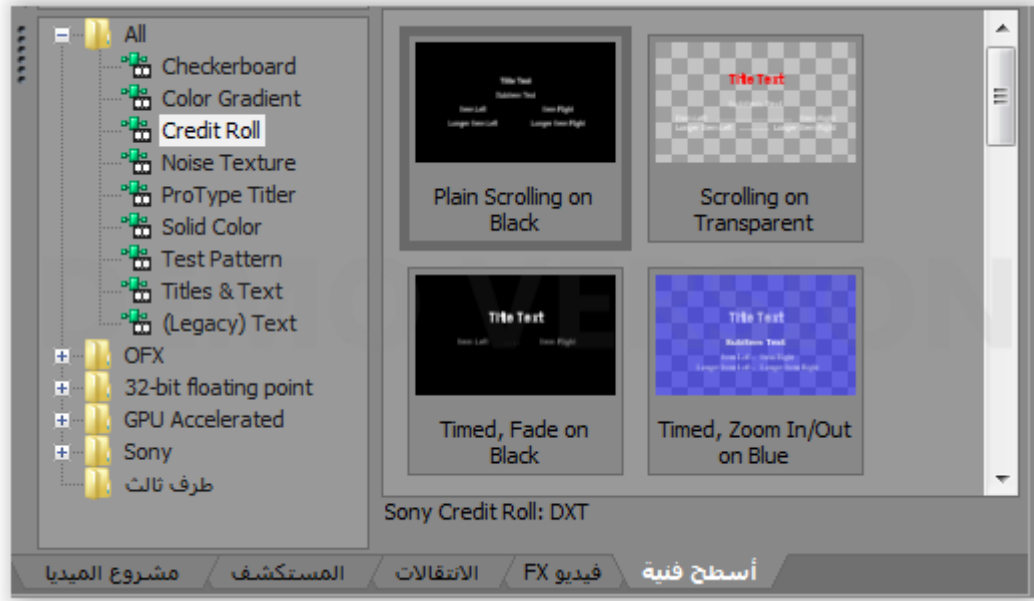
All
Checkerboard
Color Gradient
Credit Roll
Noise Texture
ProType Titler
Solid Color
Test Pattern
Titles & Text
(Legacy) Text
OFX
32-bit floating point
GPU Accelerated
Sony
طرف ثالث

Title Text
Subtitle Text
Item Left
Item Right
Longer Item Left
Longer Item Right
Plain Scrolling on Black

Title Text
Scrolling on Transparent

Title Text
Item Left
Item Right
Timed, Fade on Black

Title Text
Subtitle Text
Item Left
Item Right
Longer Item Left
Longer Item Right
Timed, Zoom In/Out on Blue

Sony Credit Roll: DXT

أسطح فنية
فيديو FX
الانتقالات
المستكشف
مشروع الميديا